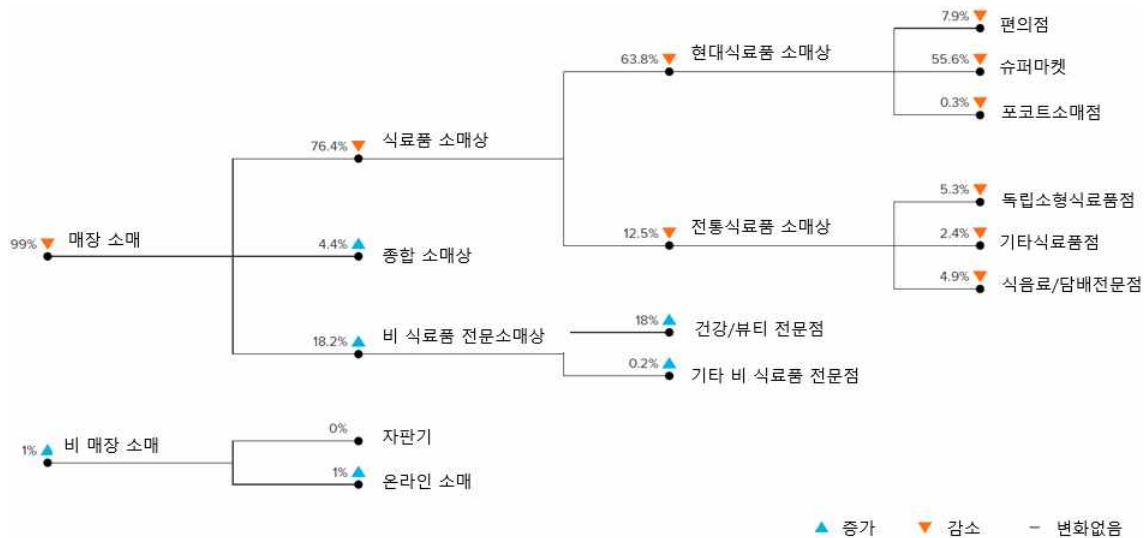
99% 매장 소매

76.4% 식료품 소매상

63.8% 현대식료품 소매상

7.9% 편의점

55.6% 슈퍼마켓

0.3% 포코트소매점

12.5% 전통식료품 소매상

5.3% 독립소형식료품점

2.4% 기타식료품점

4.9% 식음료/담배전문점

4.4% 종합 소매상

18.2% 비 식료품 전문소매상

18% 건강/뷰티 전문점

0.2% 기타 비 식료품 전문점

1% 비 매장 소매

0% 자판기

1% 온라인 소매

▲ 증가 ▼ 감소 – 변화없음